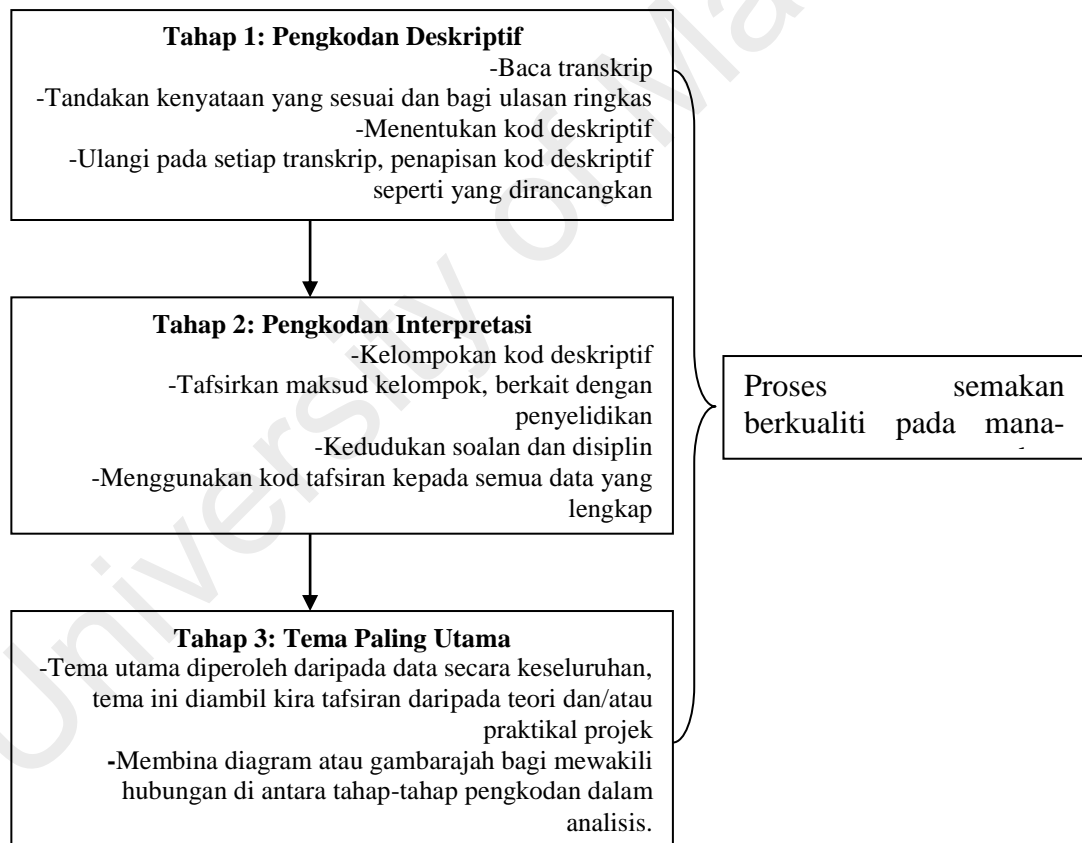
**Tahap 1: Pengkodan Deskriptif**
-Baca transkrip
-Tandakan kenyataan yang sesuai dan bagi ulasan ringkas
-Menentukan kod deskriptif
-Ulangi pada setiap transkrip, penapisan kod deskriptif seperti yang dirancangkan

**Tahap 2: Pengkodan Interpretasi**
-Kelompokan kod deskriptif
-Tafsirkan maksud kelompok, berkait dengan penyelidikan
-Kedudukan soalan dan disiplin
-Menggunakan kod tafsiran kepada semua data yang lengkap

**Tahap 3: Tema Paling Utama**
-Tema utama diperoleh daripada data secara keseluruhan, tema ini diambil kira tafsiran daripada teori dan/atau praktikal projek
-Membina diagram atau gambarajah bagi mewakili hubungan di antara tahap-tahap pengkodan dalam analisis.

Proses semakan berkualiti pada mana-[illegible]